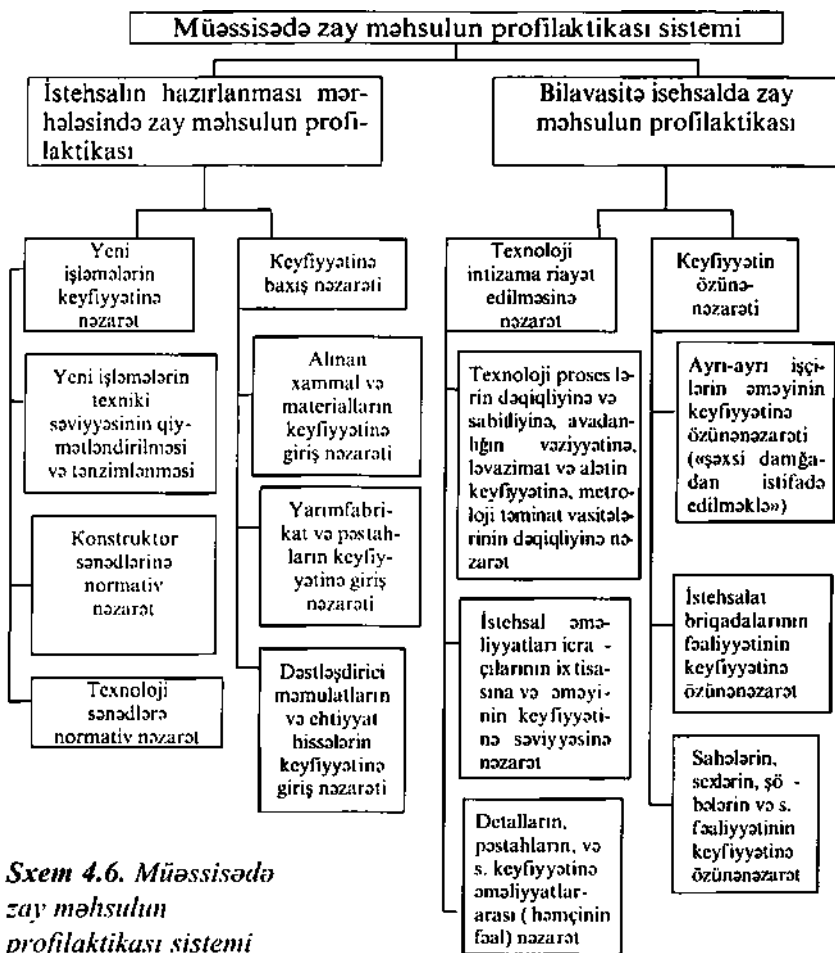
Müəssisədə zay məhsulun profilaktikası sistemi

İstehsalın hazırlanması mərhələsində zay məhsulun profilaktikası

Bilavasitə isehsalda zay məhsulun profilaktikası

Yeni işləmələrin keyfiyyətinə nəzarət

Yeni işləmələrin texniki səviyyəsinin qiymətləndirilməsi və tənzimlənməsi

Konstruktor sənədlərinə normativ nəzarət

Texnoloji sənədlərə normativ nəzarət

Keyfiyyətinə baxış nəzarəti

Alınan xammal və materialların keyfiyyətinə giriş nəzarəti

Yarımfabrikat və postahların keyfiyyətinə giriş nəzarəti

Dəstləşdirici məmulatların və ehtiyyat hissələrin keyfiyyətinə giriş nəzarəti

Texnoloji intizama riayət edilməsinə nəzarət

Texnoloji proses lərin dəqiqliyinə və sabitliyinə, avadanlığın vəziyyətinə, ləvazimat və alətin keyfiyyətinə, metroloji təminat vasitələrinin dəqiqliyinə nəzarət

İstehsal əməliyyatları icra - çılarının ix tisasına və əməyinin keyfiyyətinə səviyyəsinə nəzarət

Detalların, postahların, və s. keyfiyyətinə əməliyyatlararası ( həmçinin faal) nəzarət

Keyfiyyətin özünənəzarəti

Ayrı-ayrı işçilərin əməyinin keyfiyyətinə özünənəzarəti («şəxsi damğadan istifadə edilməklə»)

İstehsalat briqadalarının fəaliyyətinin keyfiyyətinə özünənəzarət

Sahələrin, sexlərin, şö - bələrin və s. fəaliyyətinin keyfiyyətinə özünənəzarət

Sxem 4.6. Müəssisədə zay məhsulun profilaktikası sistemi